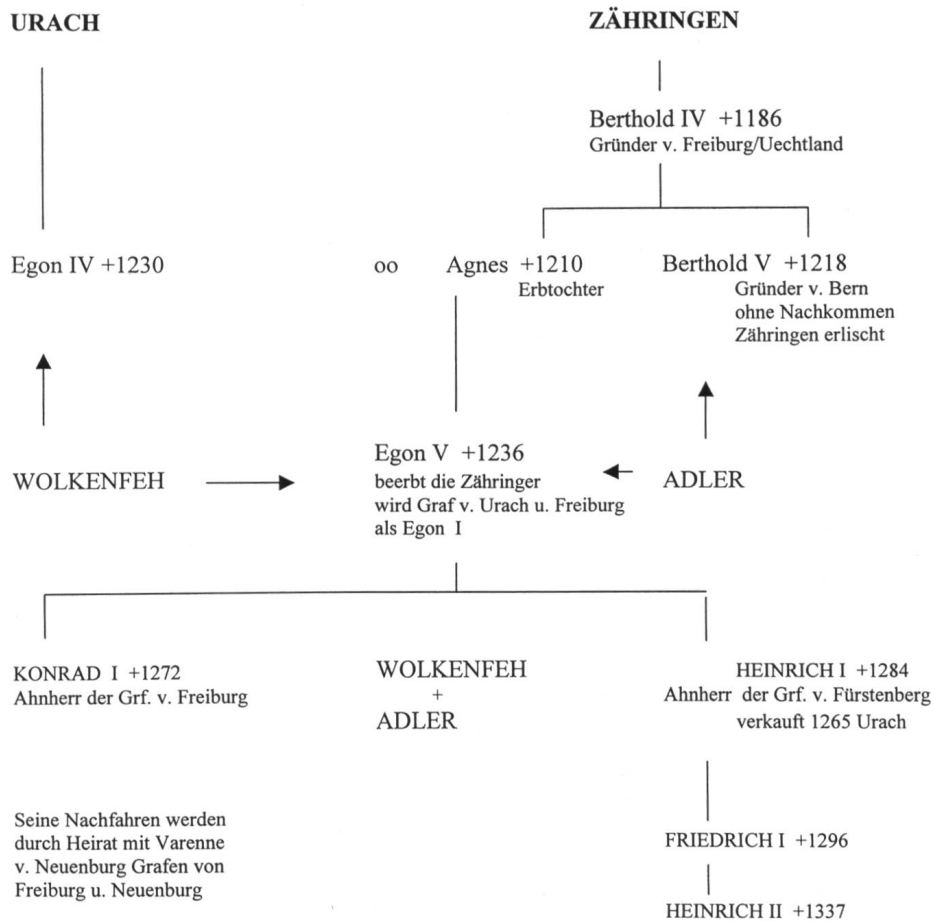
URACH

ZÄHRINGEN

Berthold IV +1186
Gründer v. Freiburg/Uechtland

Egon IV +1230

oo

Agnes +1210
Erbtochter

Berthold V +1218
Gründer v. Bern
ohne Nachkommen
Zähringen erlischt

WOLKENFEH

Egon V +1236
beerbt die Zähringer
wird Graf v. Urach u. Freiburg
als Egon I

ADLER

KONRAD I +1272
Ahnherr der Grf. v. Freiburg

WOLKENFEH
+
ADLER

HEINRICH I +1284
Ahnherr der Grf. v. Fürstenberg
verkauft 1265 Urach

Seine Nachfahren werden durch Heirat mit Varenne v. Neuenburg Grafen von Freiburg u. Neuenburg

FRIEDRICH I +1296

HEINRICH II +1337